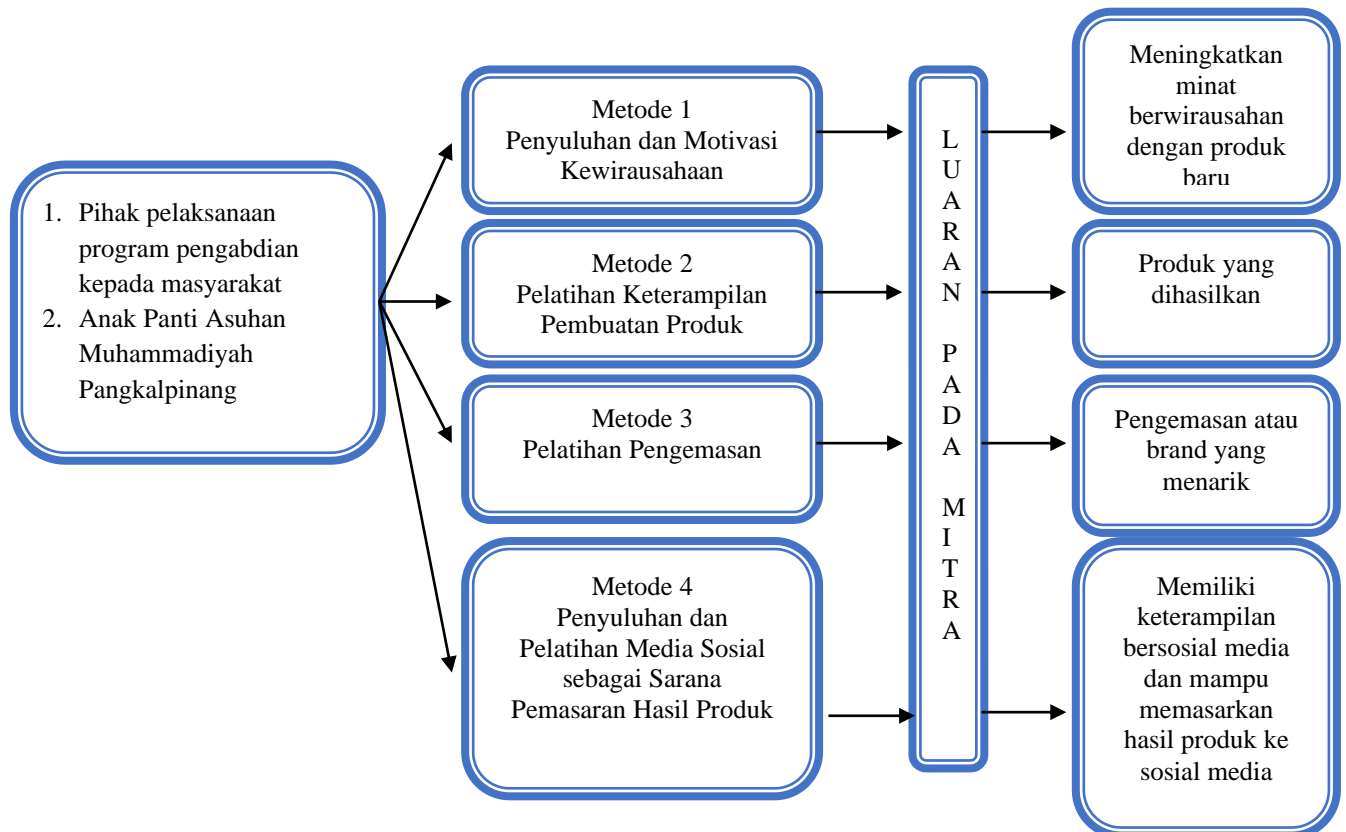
1. Pihak pelaksanaan program pengabdian kepada masyarakat
2. Anak Panti Asuhan Muhammadiyah Pangkalpinang

Metode 1
Penyuluhan dan Motivasi Kewirausahaan

Metode 2
Pelatihan Keterampilan Pembuatan Produk

Metode 3
Pelatihan Pengemasan

Metode 4
Penyuluhan dan Pelatihan Media Sosial sebagai Sarana Pemasaran Hasil Produk

L U A R A N P A D A M I T R A

Meningkatkan minat berwirausahan dengan produk baru

Produk yang dihasilkan

Pengemasan atau brand yang menarik

Memiliki keterampilan bersosial media dan mampu memasarkan hasil produk ke sosial media